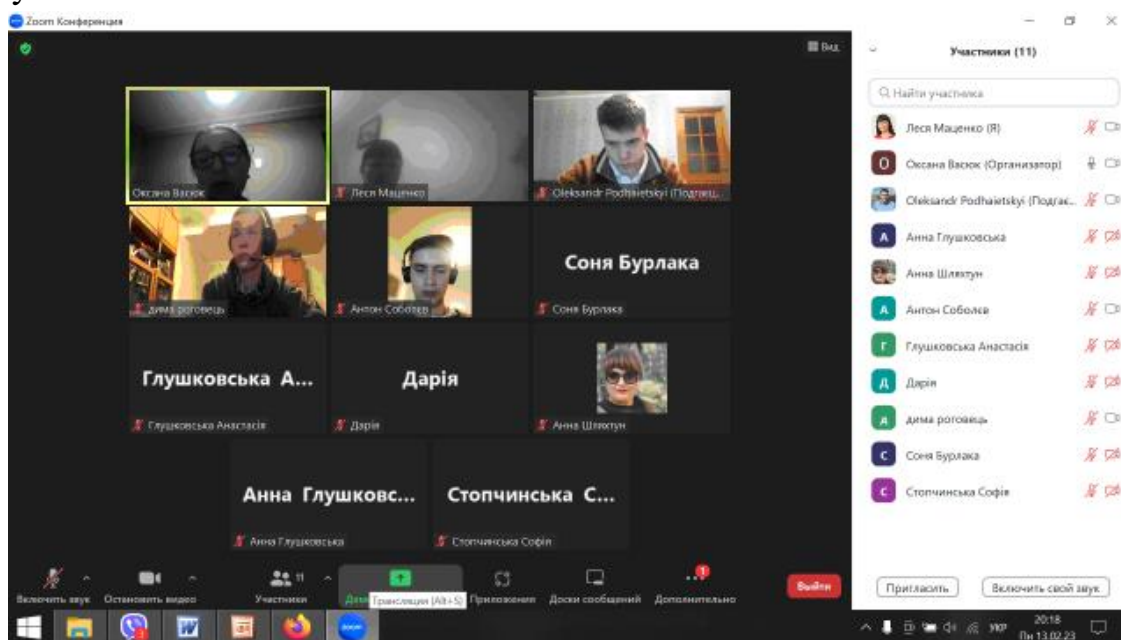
Zoom Конференция

Вид

Оксана Васюк

Леся Маценко

Oleksandr Podhaietskyi (Подгаец...

дима роговець

Антон Соболев

Соня Бурлака

Соня Бурлака

Глушковська А...

Глушковська Анастасія

Дарія

Дарія

Анна Шляхтун

Анна Глушковс...

Анна Глушковська

Стопчинська С...

Стопчинська Софія

Участники (11)

Найти участника

Леся Маценко (Я)

Оксана Васюк (Организатор)

Oleksandr Podhaietskyi (Подгае...

Анна Глушковська

Анна Шляхтун

Антон Соболев

Глушковська Анастасія

Дарія

дима роговець

Соня Бурлака

Стопчинська Софія

Пригласить

Включить свой звук

Включить звук

Остановить видео

11

Участники

Трансляция (Alt+S)

Приложения

Доски сообщений

Дополнительно

Выйти

УКР

20:18

Пн 13.02.23